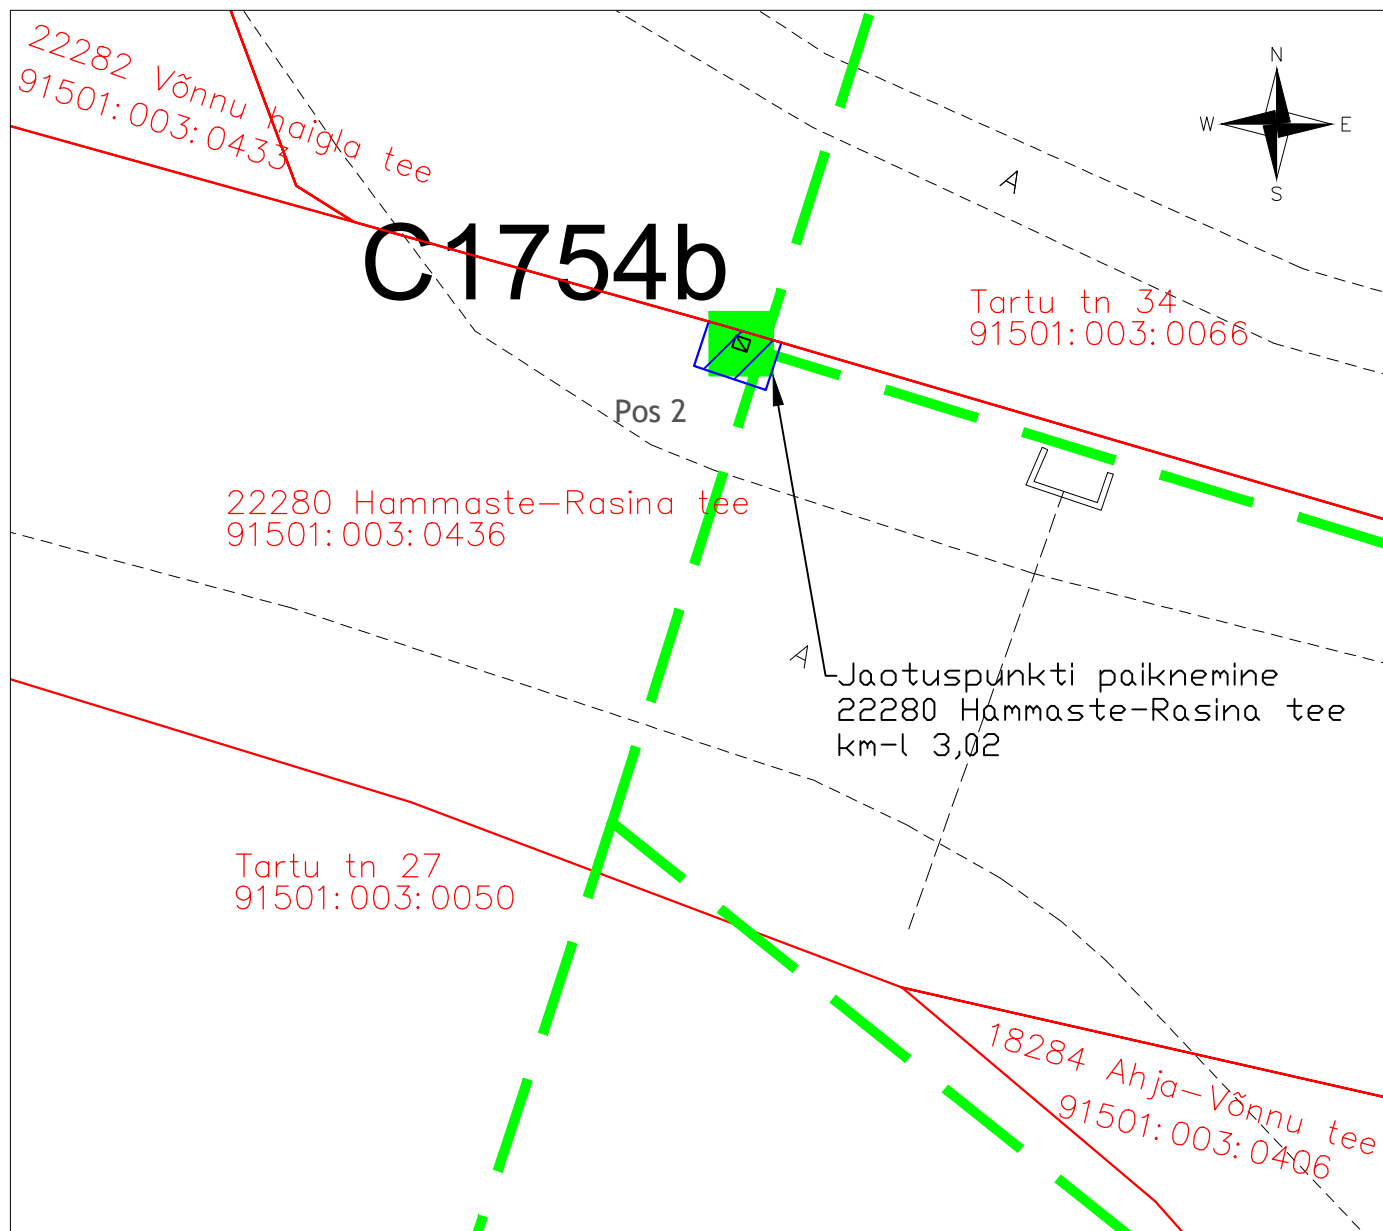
22282 Võnnu haigla tee
91501:003:0433

N
W
E
S

A

C1754b

Tartu tn 34
91501:003:0066

Pos 2

22280 Hammaste-Rasina tee
91501:003:0436

A

Jaotuspunkti paiknemine
22280 Hammaste-Rasina tee
km-l 3,02

Tartu tn 27
91501:003:0050

18284 Ahja-Võnnu tee
91501:003:0406